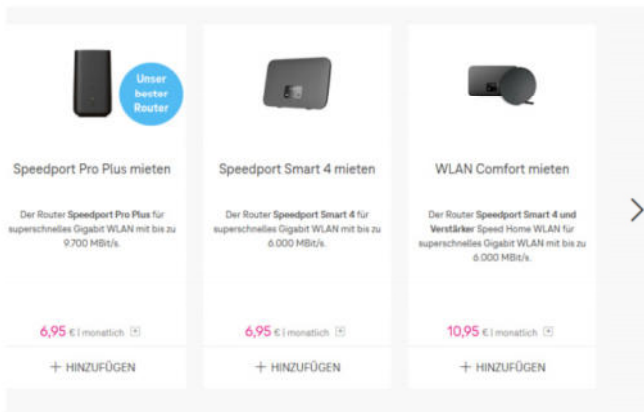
Unser bester Router

Speedport Pro Plus mieten

Der Router **Speedport Pro Plus** für superschnelles Gigabit WLAN mit bis zu 9.700 MBit/s.

6,95 € | monatlich

+ HINZUFÜGEN

Speedport Smart 4 mieten

Der Router **Speedport Smart 4** für superschnelles Gigabit WLAN mit bis zu 6.000 MBit/s.

6,95 € | monatlich

+ HINZUFÜGEN

WLAN Comfort mieten

Der Router **Speedport Smart 4 und Verstärker** Speed Home WLAN für superschnelles Gigabit WLAN mit bis zu 6.000 MBit/s.

10,95 € | monatlich

+ HINZUFÜGEN